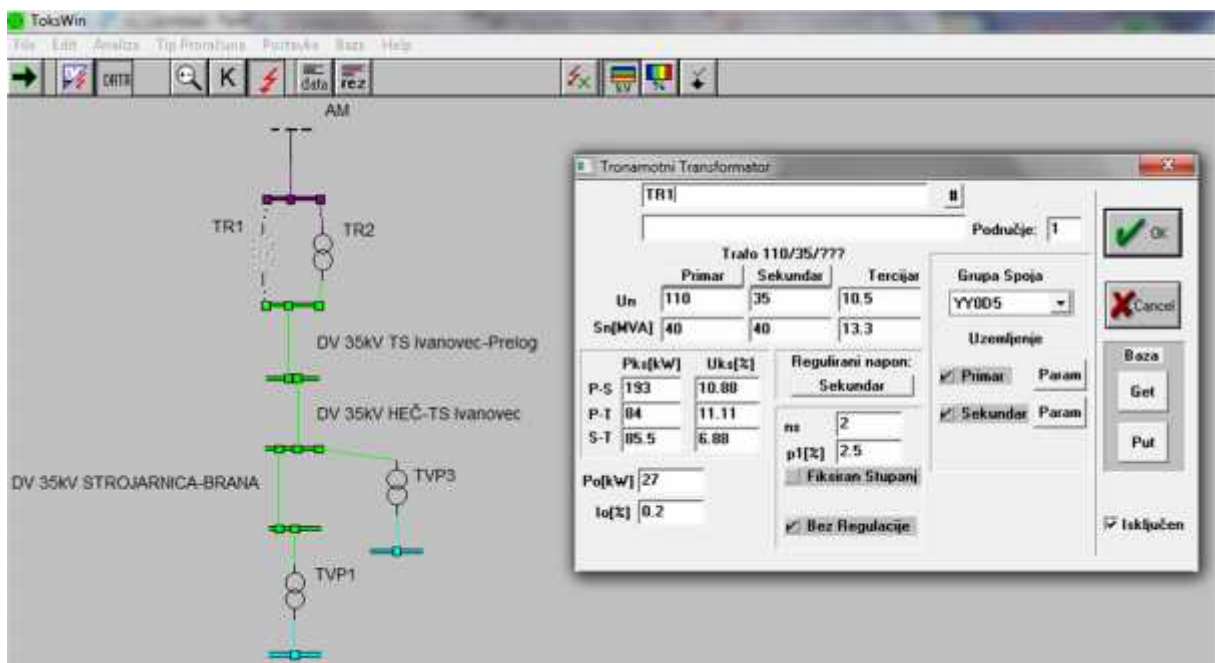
ToksWin

File Edit Analiza Tip Proračuna Postavke Baza Help

DATA K data rez

AM

TR1 TR2

DV 35kV TS Ivanovec-Prelog

DV 35kV HEČ-TS Ivanovec

DV 35kV STROJARNICA-BRANA

TVP3

TVP1

Tronamotni Transformator

TR1 #

Područje: 1

OK

Trafo 110/35/???

| | Primar | Sekundar | Tercijar |
|---|---|---|---|
| Un | 110 | 35 | 10.5 |
| Sn[MVA] | 40 | 40 | 13.3 |

Grupa Spoja

YY0D5

Cancel

Uzemljenje

Primar Param

Sekundar Param

| | Pks[kW] | Uks[%] |
|---|---|---|
| P-S | 193 | 10.88 |
| P-T | 84 | 11.11 |
| S-T | 85.5 | 6.88 |

Regulirani napon: Sekundar

ns 2

p1[%] 2.5

Fiksiran Stupanj

Bez Regulacije

Po[kW] 27

Io[%] 0.2

Baza

Get

Put

Isključen